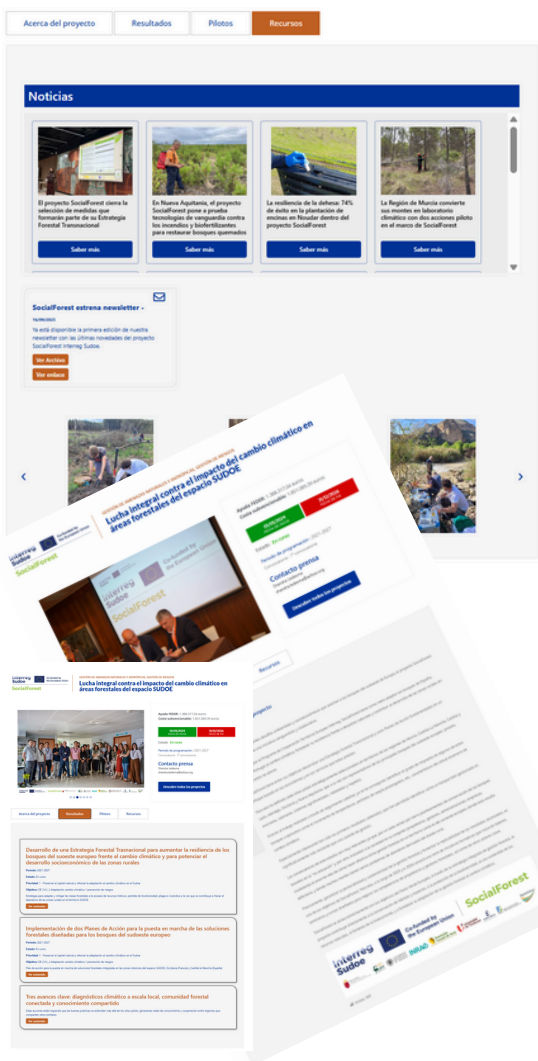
Acerca del proyecto Resultados Pilotos Recursos

Noticias

El proyecto SocialForest cierra la selección de medidas que formarán parte de su Estrategia Forestal Transnacional

Saber más

En Nueva Aquitania, el proyecto SocialForest pone a prueba tecnologías de vanguardia contra los incendios y biofertilizantes para restaurar bosques quemados

Saber más

La resiliencia de la dehesa: 74% de éxito en la plantación de encinas en Noudar dentro del proyecto SocialForest

Saber más

La Región de Murcia convierte sus montes en laboratorio climático con dos acciones piloto en el marco de SocialForest

Saber más

SocialForest estrena newsletter -

Ya está disponible la primera edición de nuestra newsletter con las últimas novedades del proyecto SocialForest Interreg Sudoe.

Ver Archivo

Ver enlace

Interreg Sudoe

Co-funded by the European Union

SocialForest

Lucha integral contra el impacto del cambio climático en áreas forestales del espacio SUDOE

Contacto prensa

Descubre todos los proyectos

Interreg Sudoe

SocialForest

Lucha integral contra el impacto del cambio climático en áreas forestales del espacio SUDOE

Contacto prensa

Descubre todos los proyectos

Acerca del proyecto Resultados Pilotos Recursos

Desarrollo de una Estrategia Forestal Transnacional para aumentar la resiliencia de los bosques del suoeste europeo frente al cambio climático y para potenciar el desarrollo socioeconómico de las zonas rurales

Ver resultado

Implementación de dos Planes de Acción para la puesta en marcha de las soluciones forestales diseñadas para los bosques del sudoeste europeo

Ver resultado

Tres avances clave: diagnósticos climático a escala local, comunidad forestal conectada y conocimiento compartido

Ver resultado

Recursos

Interreg Sudoe

Co-funded by the European Union

SocialForest